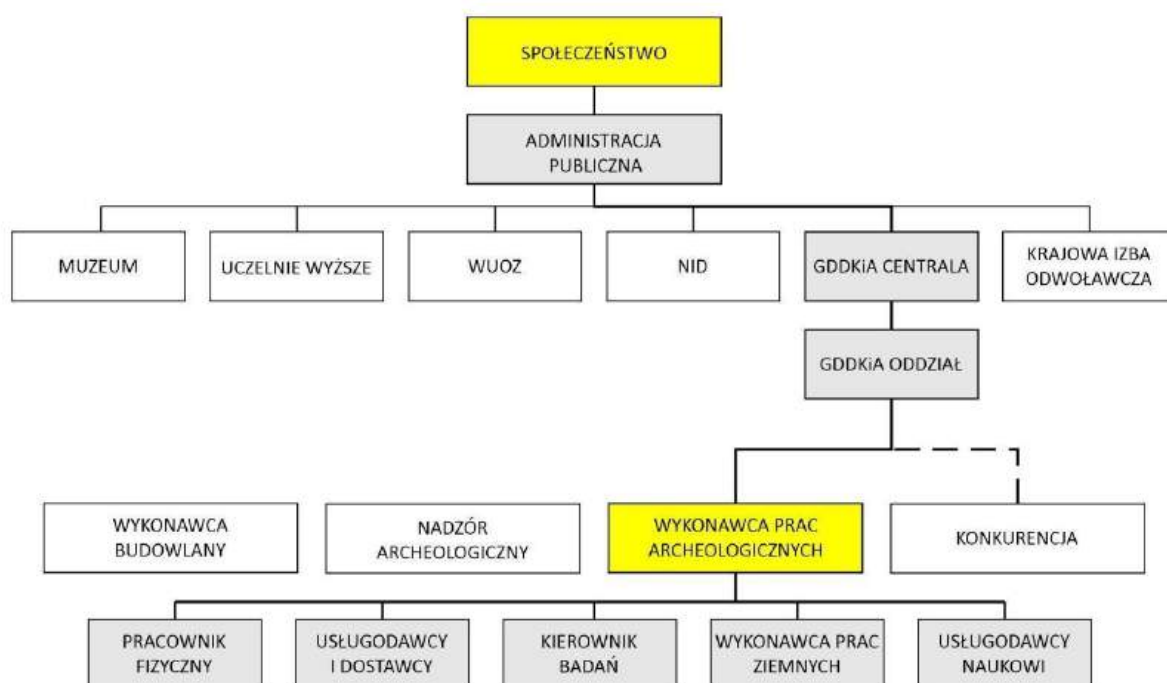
SPOŁECZEŃSTWO

ADMINISTRACJA PUBLICZNA

MUZEUM

UCZELNIE WYŻSZE

WUOZ

NID

GDDKiA CENTRALA

KRAJOWA IZBA ODWOŁAWCZA

GDDKiA ODDZIAŁ

WYKONAWCA BUDOWLANY

NADZÓR ARCHEOLOGICZNY

WYKONAWCA PRAC ARCHEOLOGICZNYCH

KONKURENCJA

PRACOWNIK FIZYCZNY

USŁUGODAWCY I DOSTAWCY

KIEROWNIK BADAŃ

WYKONAWCA PRAC ZIEMNYCH

USŁUGODAWCY NAUKOWI